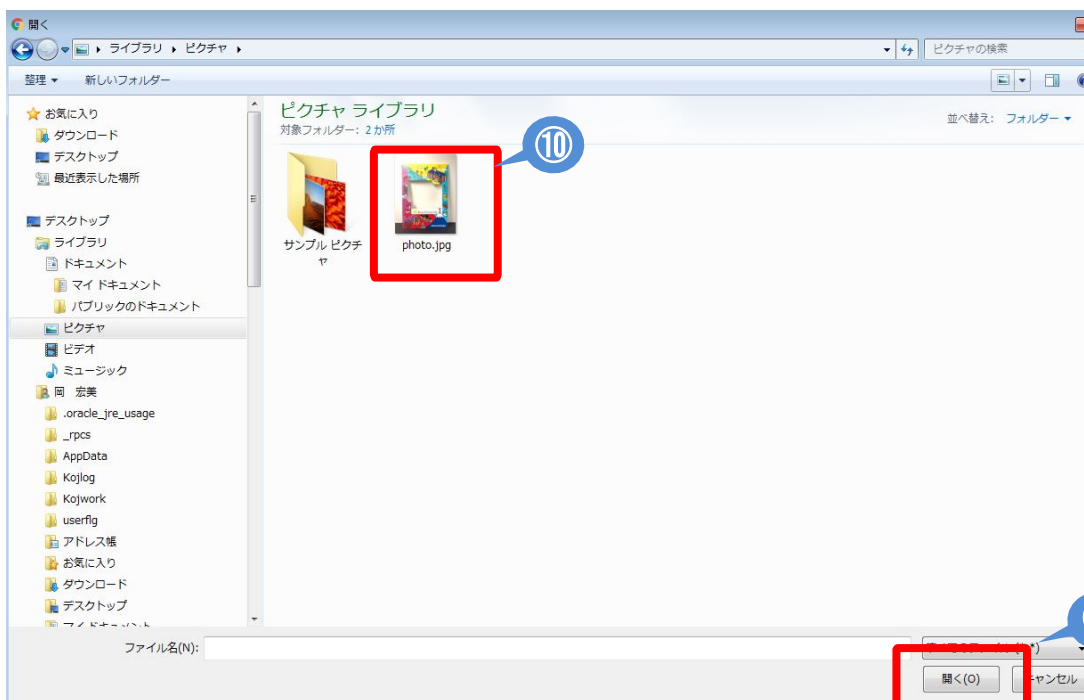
開く

ライブラリ ▸ ピクチャ ▸

ピクチャの検索

整理 ▾ 新しいフォルダー

お気に入り
ダウンロード
デスクトップ
最近表示した場所

デスクトップ
ライブラリ
ドキュメント
マイ ドキュメント
パブリックのドキュメント
ピクチャ
ビデオ
ミュージック
岡 宏美
.oracle_jre_usage
_rpcs
AppData
Kojlog
Kojwork
userflg
アドレス帳
お気に入り
ダウンロード
デスクトップ
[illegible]

ピクチャ ライブラリ
対象フォルダー: 2 か所

並べ替え: フォルダー ▾

⑩

サンプル ピクチャ

photo.jpg

ファイル名(N):

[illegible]

開く(O)

キャンセル